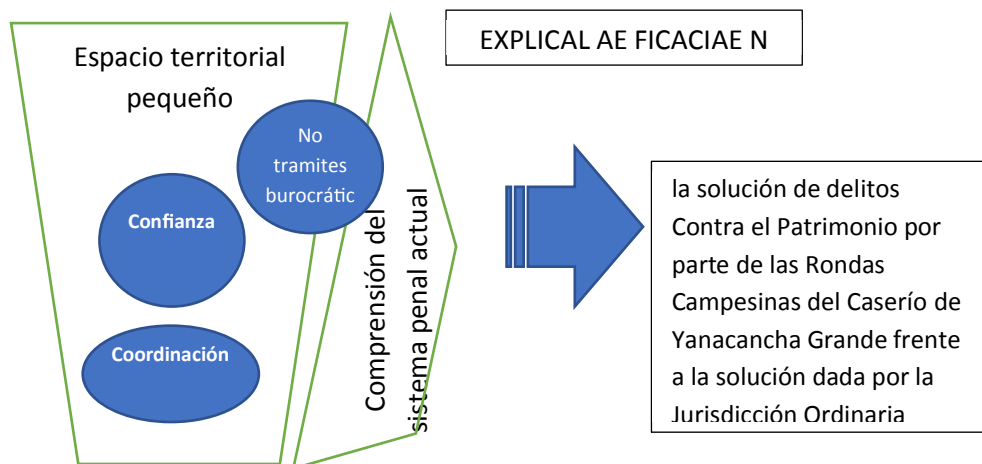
Espacio territorial pequeño

No tramites burocrátic

Confianza

Coordinación

Comprensión del sistema penal actual

EXPLICAL AE FICACIAE N

la solución de delitos Contra el Patrimonio por parte de las Rondas Campesinas del Caserío de Yanacancha Grande frente a la solución dada por la Jurisdicción Ordinaria